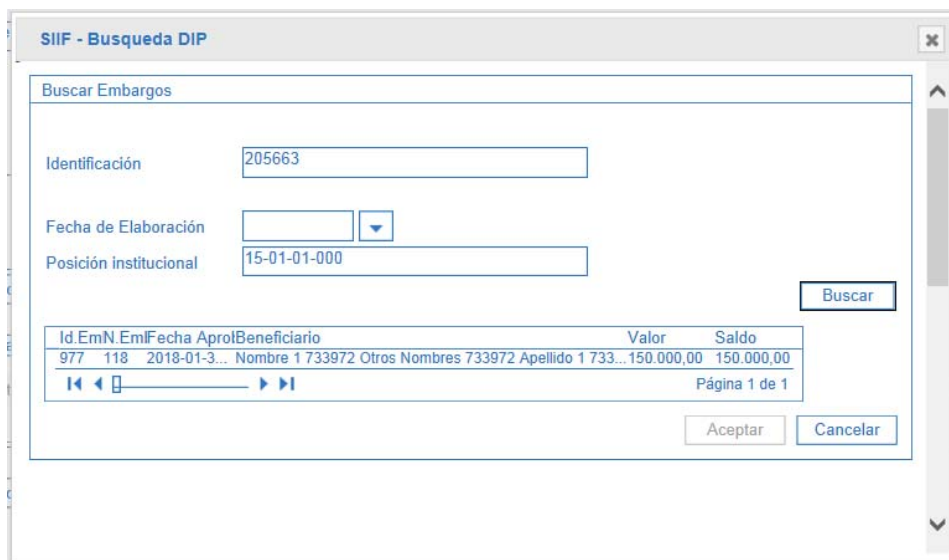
SIIF - Busqueda DIP

Buscar Embargos

Identificación 205663

Fecha de Elaboración

Posición institucional 15-01-01-000

Buscar

| Id.Em | N.Eml | Fecha Aprol | Beneficiario | Valor | Saldo |
|---|---|---|---|---|---|
| 977 | 118 | 2018-01-3... | Nombre 1 733972 Otros Nombres 733972 Apellido 1 733... | 150.000,00 | 150.000,00 |

Página 1 de 1

Aceptar Cancelar